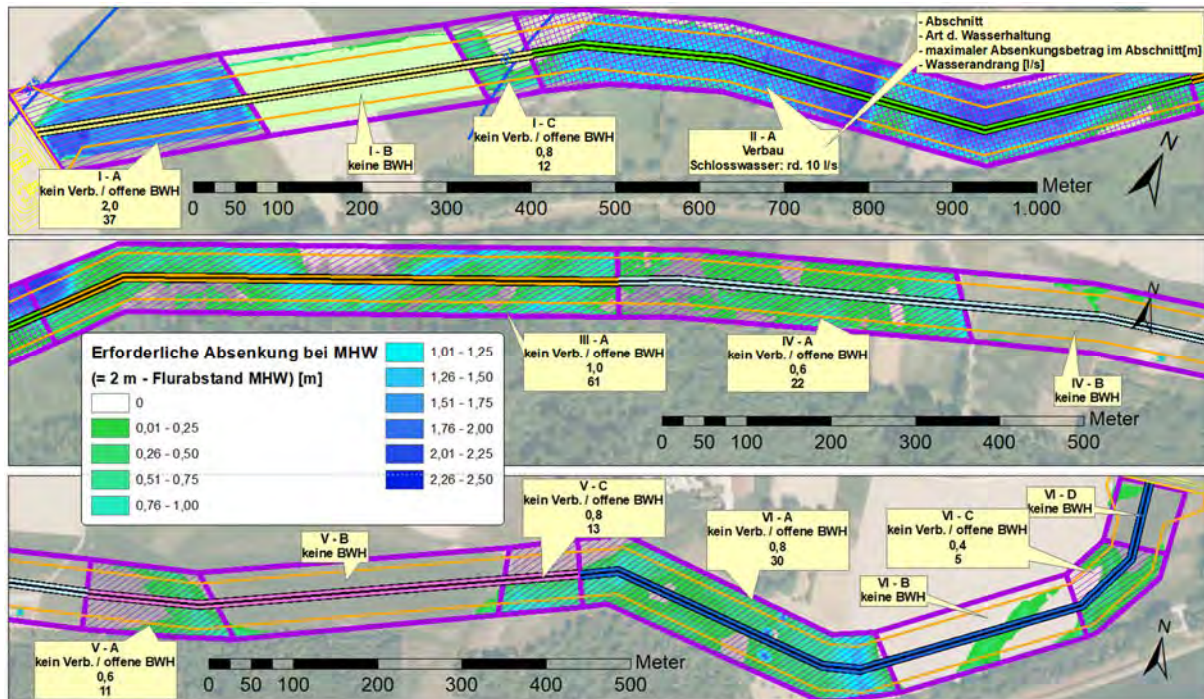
- Abschnitt
- Art d. Wasserhaltung
- maximaler Absenkungsbetrag im Abschnitt[m]
- Wasserandrang [l/s]

I - A
kein Verb. / offene BWH
2,0
37

I - B
keine BWH

I - C
kein Verb. / offene BWH
0,8
12

II - A
Verbau
Schlosswasser: rd. 10 l/s

Meter
0 50 100 200 300 400 500 600 700 800 900 1.000

N

III - A
kein Verb. / offene BWH
1,0
61

IV - A
kein Verb. / offene BWH
0,6
22

IV - B
keine BWH

Meter
0 50 100 200 300 400 500

N

Erforderliche Absenkung bei MHW
(= 2 m - Flurabstand MHW) [m]

| | |
|---|---|
| 0 | 1,01 - 1,25 |
| 0,01 - 0,25 | 1,26 - 1,50 |
| 0,26 - 0,50 | 1,51 - 1,75 |
| 0,51 - 0,75 | 1,76 - 2,00 |
| 0,76 - 1,00 | 2,01 - 2,25 |
| | 2,26 - 2,50 |

V - C
kein Verb. / offene BWH
0,8
13

VI - D
keine BWH

V - B
keine BWH

VI - A
kein Verb. / offene BWH
0,8
30

VI - C
kein Verb. / offene BWH
0,4
5

VI - B
keine BWH

V - A
kein Verb. / offene BWH
0,6
11

Meter
0 50 100 200 300 400 500

N